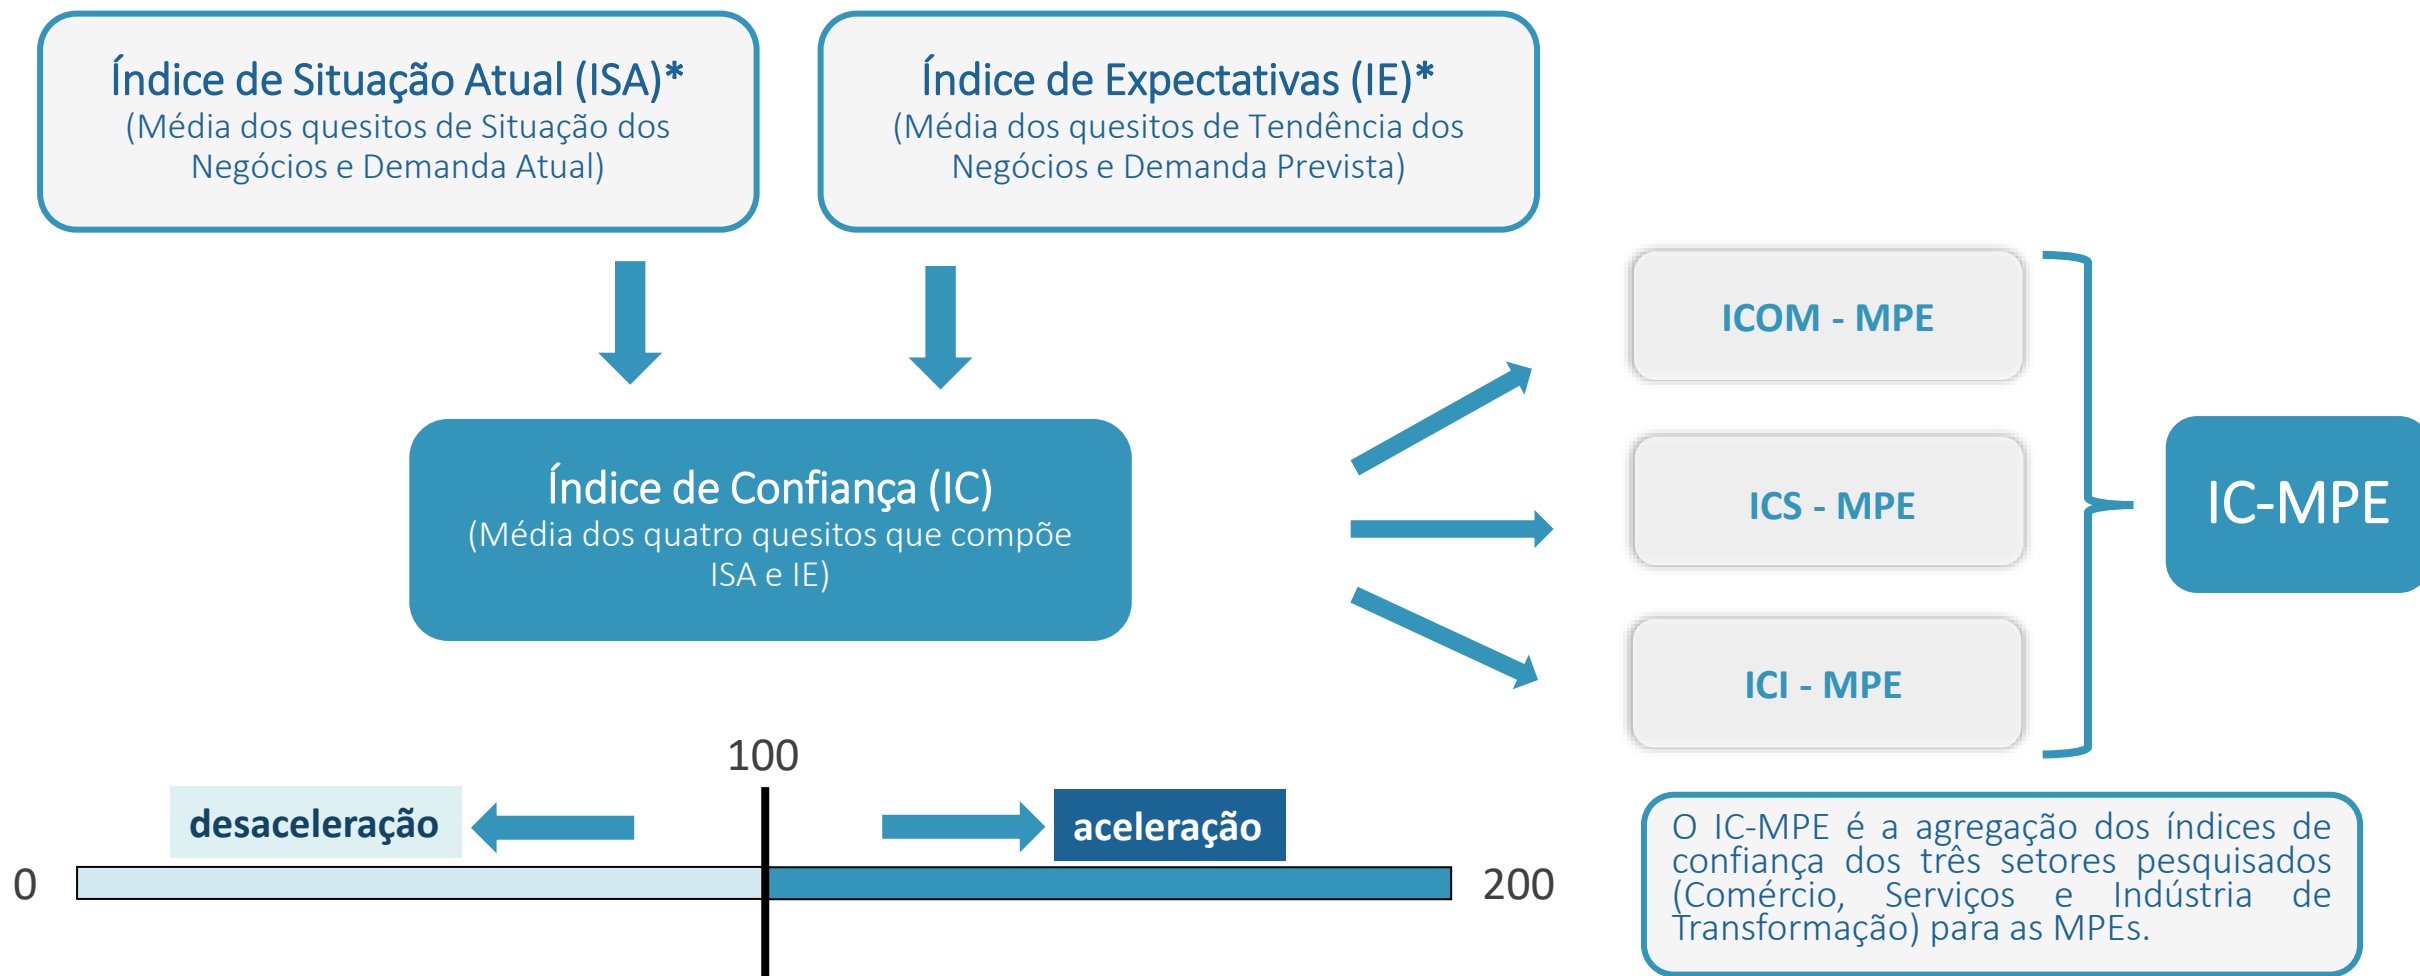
Índice de Situação Atual (ISA)*
(Média dos quesitos de Situação dos Negócios e Demanda Atual)

Índice de Expectativas (IE)*
(Média dos quesitos de Tendência dos Negócios e Demanda Prevista)

Índice de Confiança (IC)
(Média dos quatro quesitos que compõe ISA e IE)

ICOM - MPE

ICS - MPE

ICI - MPE

IC-MPE

100

desaceleração

aceleração

0

200

O IC-MPE é a agregação dos índices de confiança dos três setores pesquisados (Comércio, Serviços e Indústria de Transformação) para as MPEs.